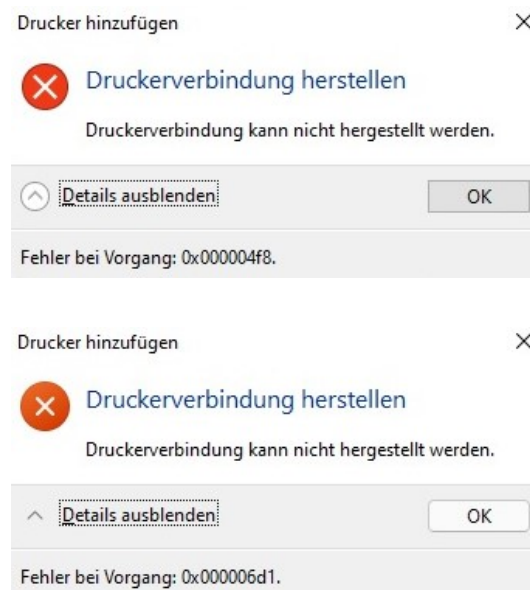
Drucker hinzufügen ×

Druckerverbindung herstellen

Druckerverbindung kann nicht hergestellt werden.

Details ausblenden OK

Fehler bei Vorgang: 0x000004f8.

Drucker hinzufügen ×

Druckerverbindung herstellen

Druckerverbindung kann nicht hergestellt werden.

Details ausblenden OK

Fehler bei Vorgang: 0x000006d1.